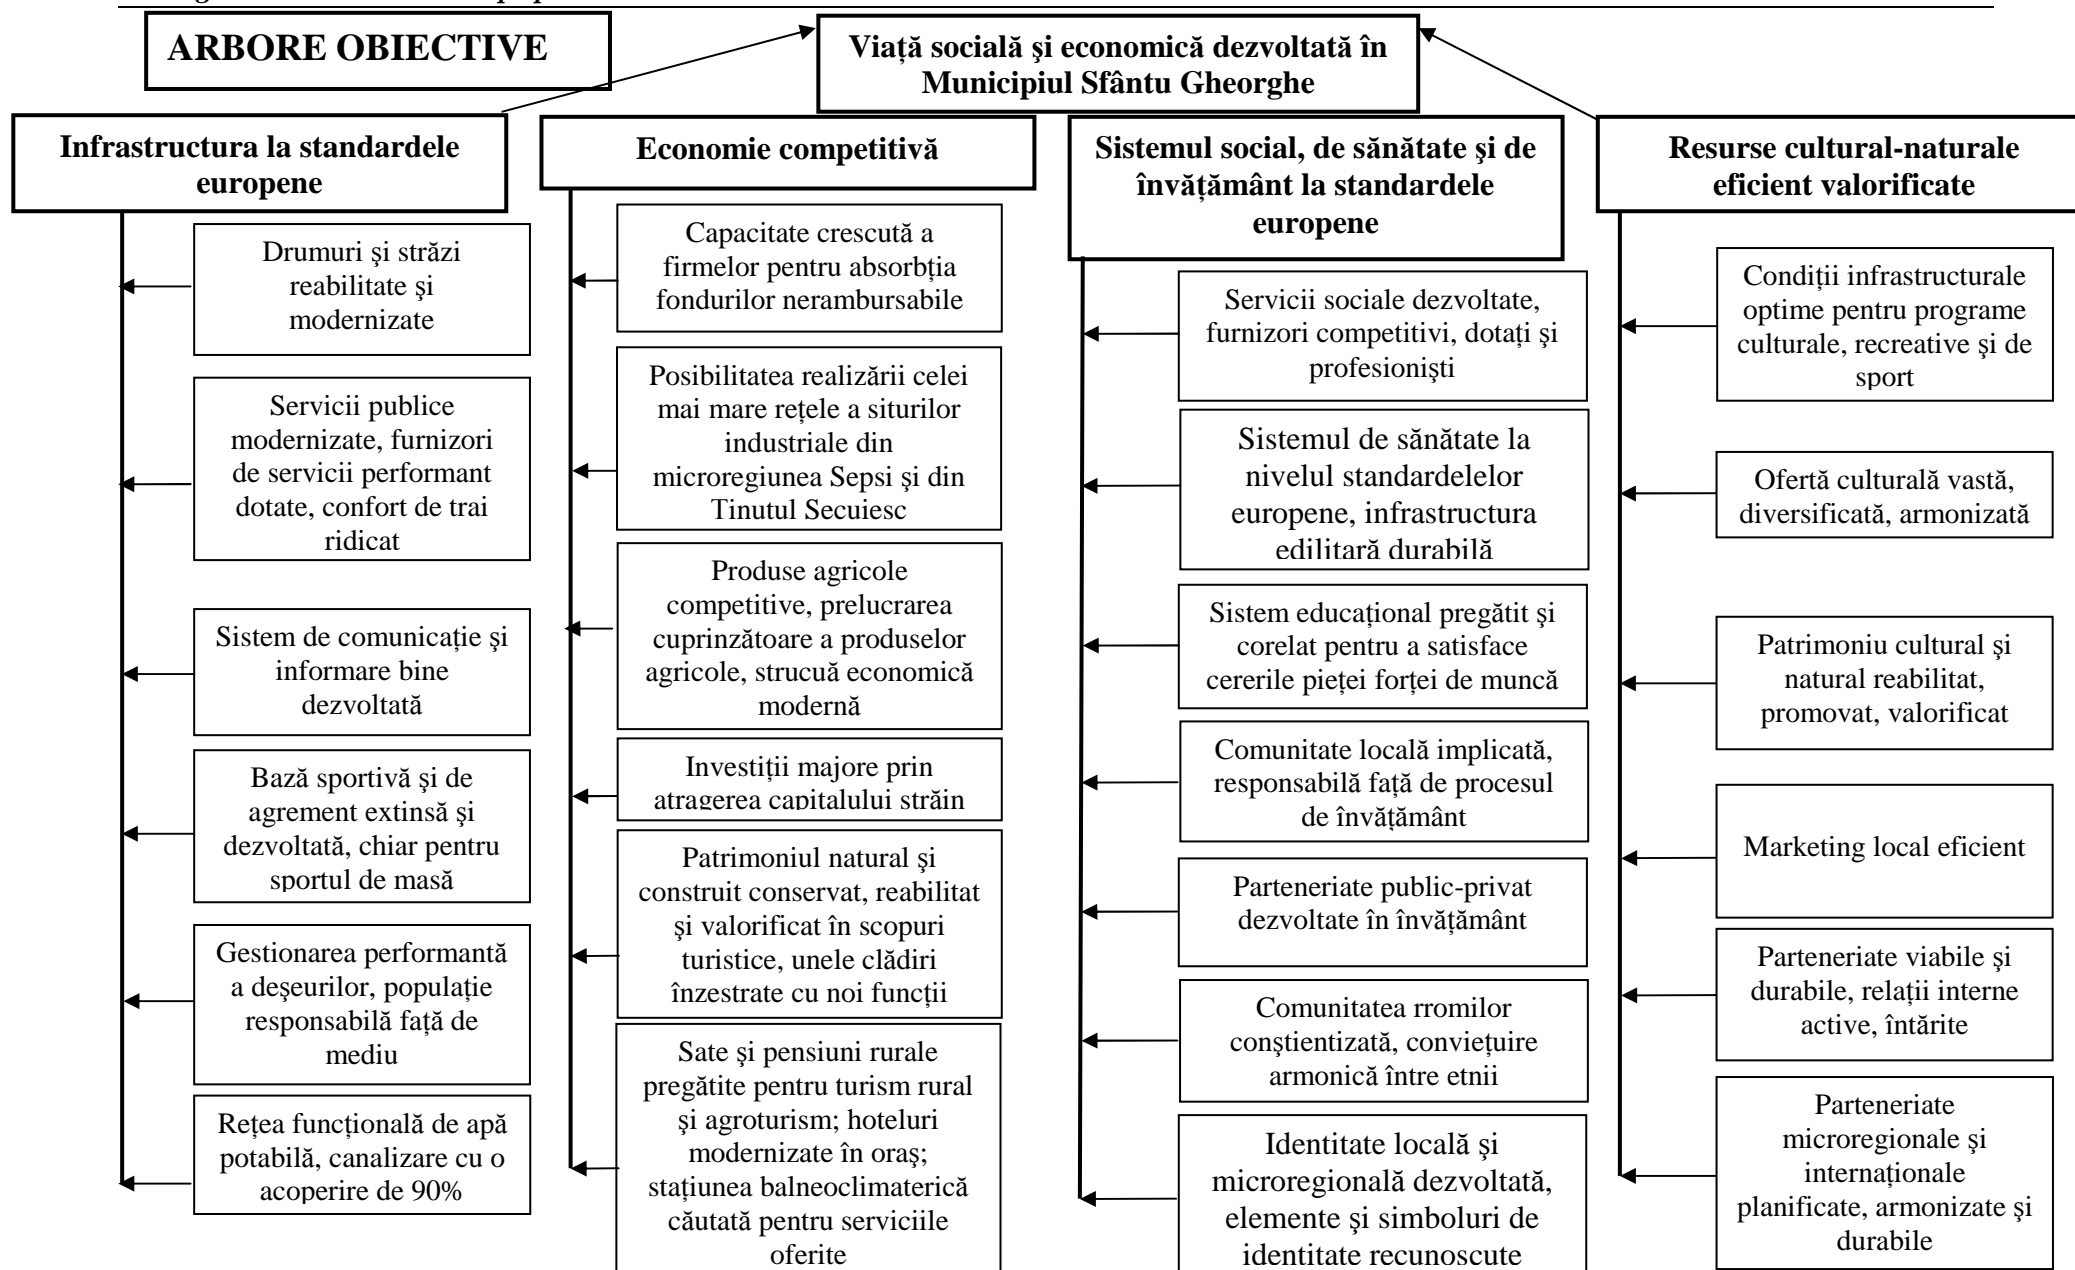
ARBORE OBIECTIVE

Viață socială şi economică dezvoltată în Municipiul Sfântu Gheorghe

Infrastructura la standardele europene

Drumuri şi străzi reabilitate şi modernizate

Servicii publice modernizate, furnizori de servicii performant dotate, confort de trai ridicat

Sistem de comunicație şi informare bine dezvoltată

Bază sportivă şi de agrement extinsă şi dezvoltată, chiar pentru sportul de masă

Gestionarea performantă a deşeurilor, populație responsabilă față de mediu

Rețea funcțională de apă potabilă, canalizare cu o acoperire de 90%

Economie competitivă

Capacitate crescută a firmelor pentru absorbția fondurilor nerambursabile

Posibilitatea realizării celei mai mare rețele a siturilor industriale din microregiunea Sepsi şi din Tinutul Secuiesc

Produse agricole competitive, prelucrarea cuprinzătoare a produselor agricole, strucuă economică modernă

Investiții majore prin atragerea capitalului străin

Patrimoniul natural şi construit conservat, reabilitat şi valorificat în scopuri turistice, unele clădiri înzestrate cu noi funcții

Sate şi pensiuni rurale pregătite pentru turism rural şi agroturism; hoteluri modernizate în oraş; stațiunea balneoclimaterică căutată pentru serviciile oferite

Sistemul social, de sănătate şi de învățământ la standardele europene

Servicii sociale dezvoltate, furnizori competitivi, dotați şi profesionişti

Sistemul de sănătate la nivelul standardelelor europene, infrastructura edilitară durabilă

Sistem educațional pregătit şi corelat pentru a satisface cererile pieței forței de muncă

Comunitate locală implicată, responsabilă față de procesul de învățământ

Parteneriate public-privat dezvoltate în învățământ

Comunitatea rromilor conştientizată, conviețuire armonică între etnii

Identitate locală şi microregională dezvoltată, elemente şi simboluri de identitate recunoscute

Resurse cultural-naturale eficient valorificate

Condiții infrastructurale optime pentru programe culturale, recreative şi de sport

Ofertă culturală vastă, diversificată, armonizată

Patrimoniu cultural şi natural reabilitat, promovat, valorificat

Marketing local eficient

Parteneriate viabile şi durabile, relații interne active, întărite

Parteneriate microregionale şi internaționale planificate, armonizate şi durabile